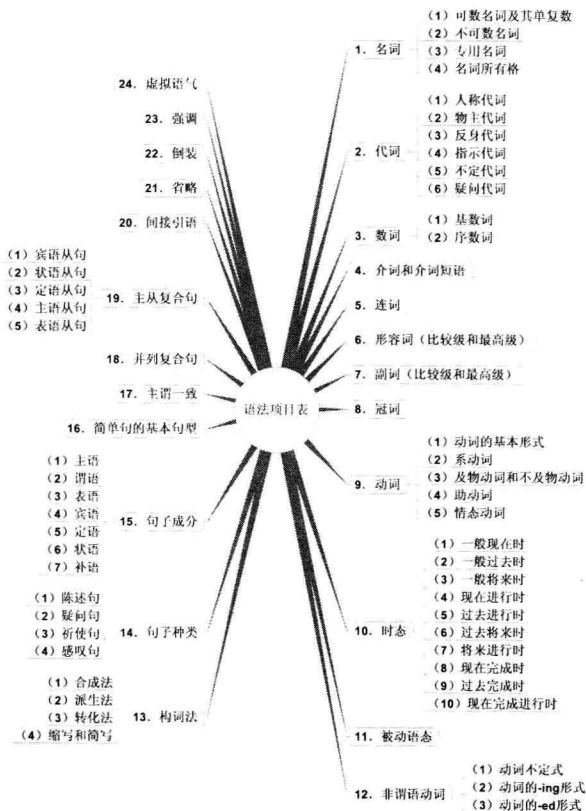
1. 名词
(1) 可数名词及其单复数
(2) 不可数名词
(3) 专用名词
(4) 名词所有格

2. 代词
(1) 人称代词
(2) 物主代词
(3) 反身代词
(4) 指示代词
(5) 不定代词
(6) 疑问代词

3. 数词
(1) 基数词
(2) 序数词

4. 介词和介词短语

5. 连词

6. 形容词（比较级和最高级）

7. 副词（比较级和最高级）

8. 冠词

9. 动词
(1) 动词的基本形式
(2) 系动词
(3) 及物动词和不及物动词
(4) 助动词
(5) 情态动词

10. 时态
(1) 一般现在时
(2) 一般过去时
(3) 一般将来时
(4) 现在进行时
(5) 过去进行时
(6) 过去将来时
(7) 将来进行时
(8) 现在完成时
(9) 过去完成时
(10) 现在完成进行时

11. 被动语态

12. 非谓语动词
(1) 动词不定式
(2) 动词的-ing形式
(3) 动词的-ed形式

13. 构词法
(1) 合成法
(2) 派生法
(3) 转化法
(4) 缩写和简写

14. 句子种类
(1) 陈述句
(2) 疑问句
(3) 祈使句
(4) 感叹句

15. 句子成分
(1) 主语
(2) 谓语
(3) 表语
(4) 宾语
(5) 定语
(6) 状语
(7) 补语

16. 简单句的基本句型

17. 主谓一致

18. 并列复合句

19. 主从复合句
(1) 宾语从句
(2) 状语从句
(3) 定语从句
(4) 主语从句
(5) 表语从句

20. 间接引语

21. 省略

22. 倒装

23. 强调

24. 虚拟语气

语法项目表